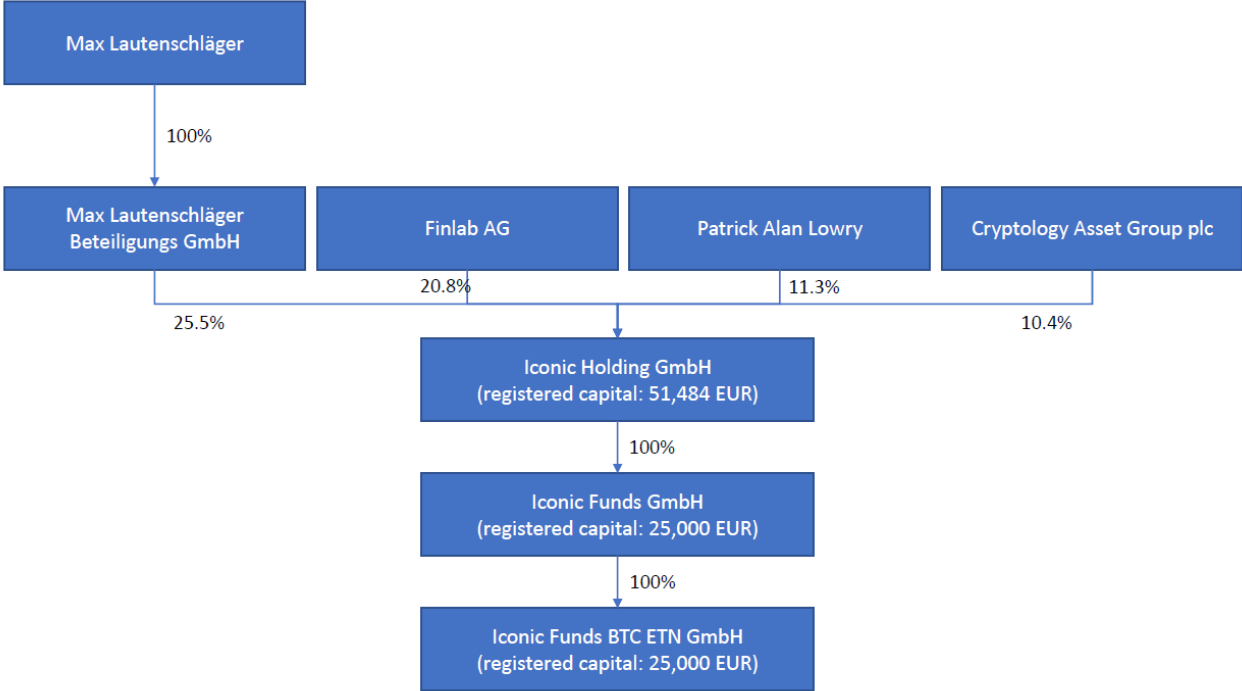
Max Lautenschläger

100%

Max Lautenschläger Beteiligungs GmbH

Finlab AG

Patrick Alan Lowry

Cryptology Asset Group plc

20.8%

11.3%

25.5%

10.4%

Iconic Holding GmbH
(registered capital: 51,484 EUR)

100%

Iconic Funds GmbH
(registered capital: 25,000 EUR)

100%

Iconic Funds BTC ETN GmbH
(registered capital: 25,000 EUR)